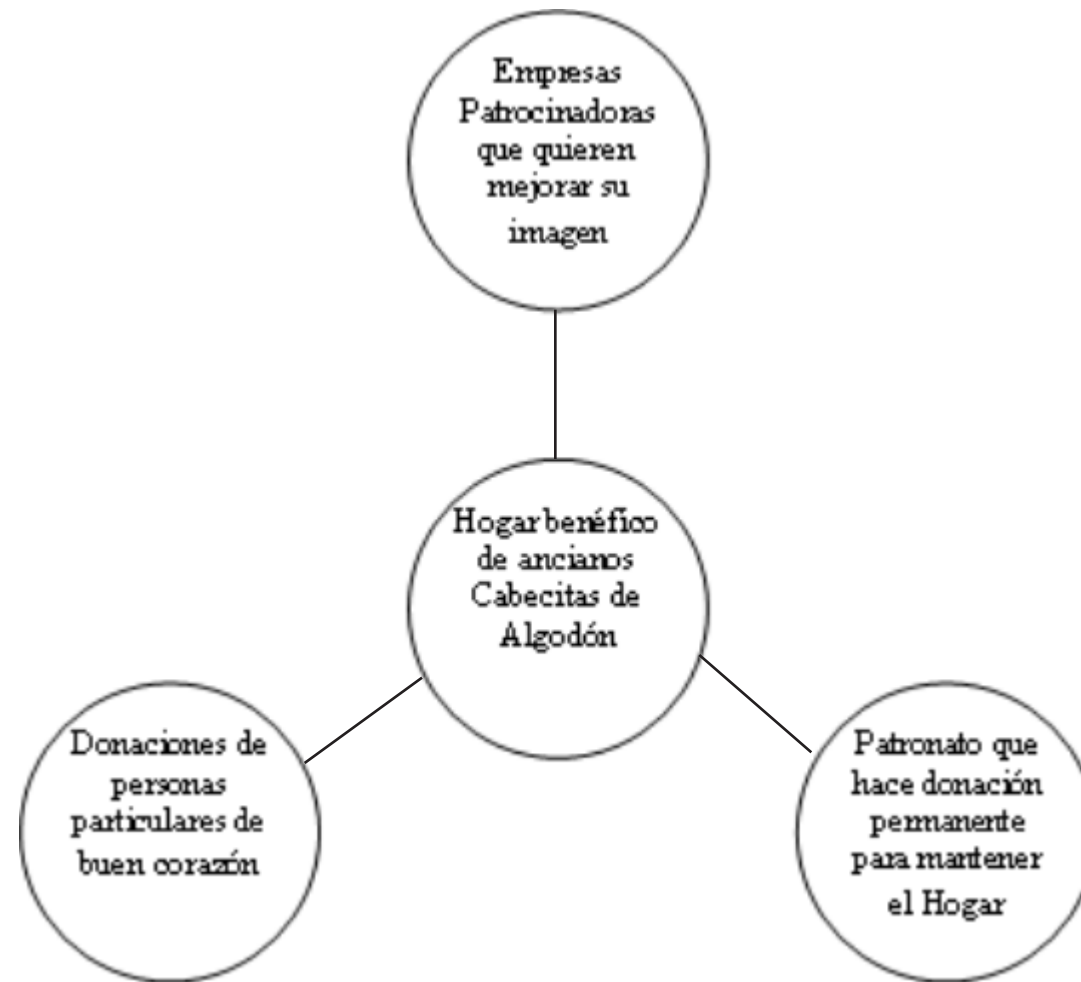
Empresas Patrocinadoras que quieren mejorar su imagen

Hogar benéfico de ancianos Cabecitas de Algodón

Donaciones de personas particulares de buen corazón

Patronato que hace donación permanente para mantener el Hogar